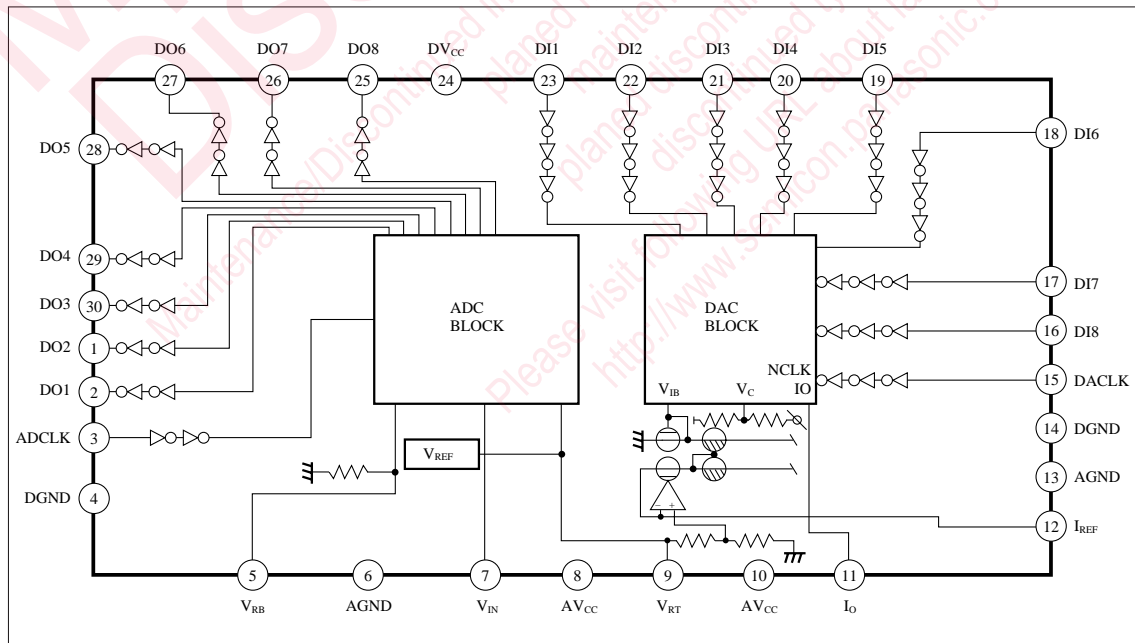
DO6 27
DO7 26
DO8 25
$DV_{CC}$ 24
DI1 23
DI2 22
DI3 21
DI4 20
DI5 19
DO5 28
18 DI6
DO4 29
DO3 30
DO2 1
DO1 2
ADCLK 3
DGND 4
ADC BLOCK
DAC BLOCK
17 DI7
16 DI8
NCLK IO
15 DACLK
$V_{IB}$
$V_C$
14 DGND
13 AGND
12 $I_{REF}$
$V_{REF}$
5 $V_{RB}$
6 AGND
7 $V_{IN}$
8 $AV_{CC}$
9 $V_{RT}$
10 $AV_{CC}$
11 $I_O$